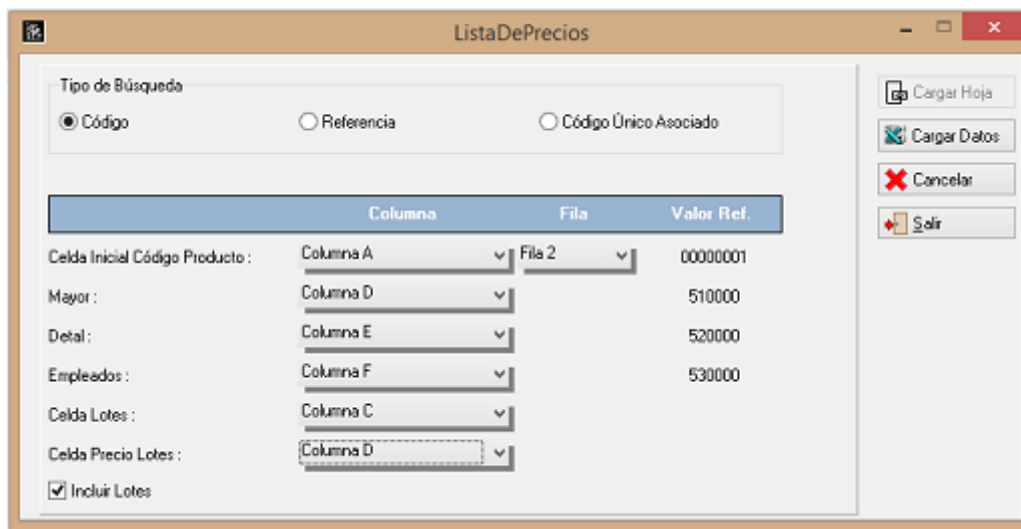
ListaDePrecios

Tipo de Búsqueda

Código

Referencia

Código Único Asociado

| | Columna | Fila | Valor Ref. |
|---|---|---|---|
| Celda Inicial Código Producto : | Columna A | Fila 2 | 00000001 |
| Mayor : | Columna D | | 510000 |
| Detal : | Columna E | | 520000 |
| Empleados : | Columna F | | 530000 |
| Celda Lotes : | Columna C | | |
| Celda Precio Lotes : | Columna D | | |

Incluir Lotes

Cargar Hoja

Cargar Datos

Cancelar

Salir